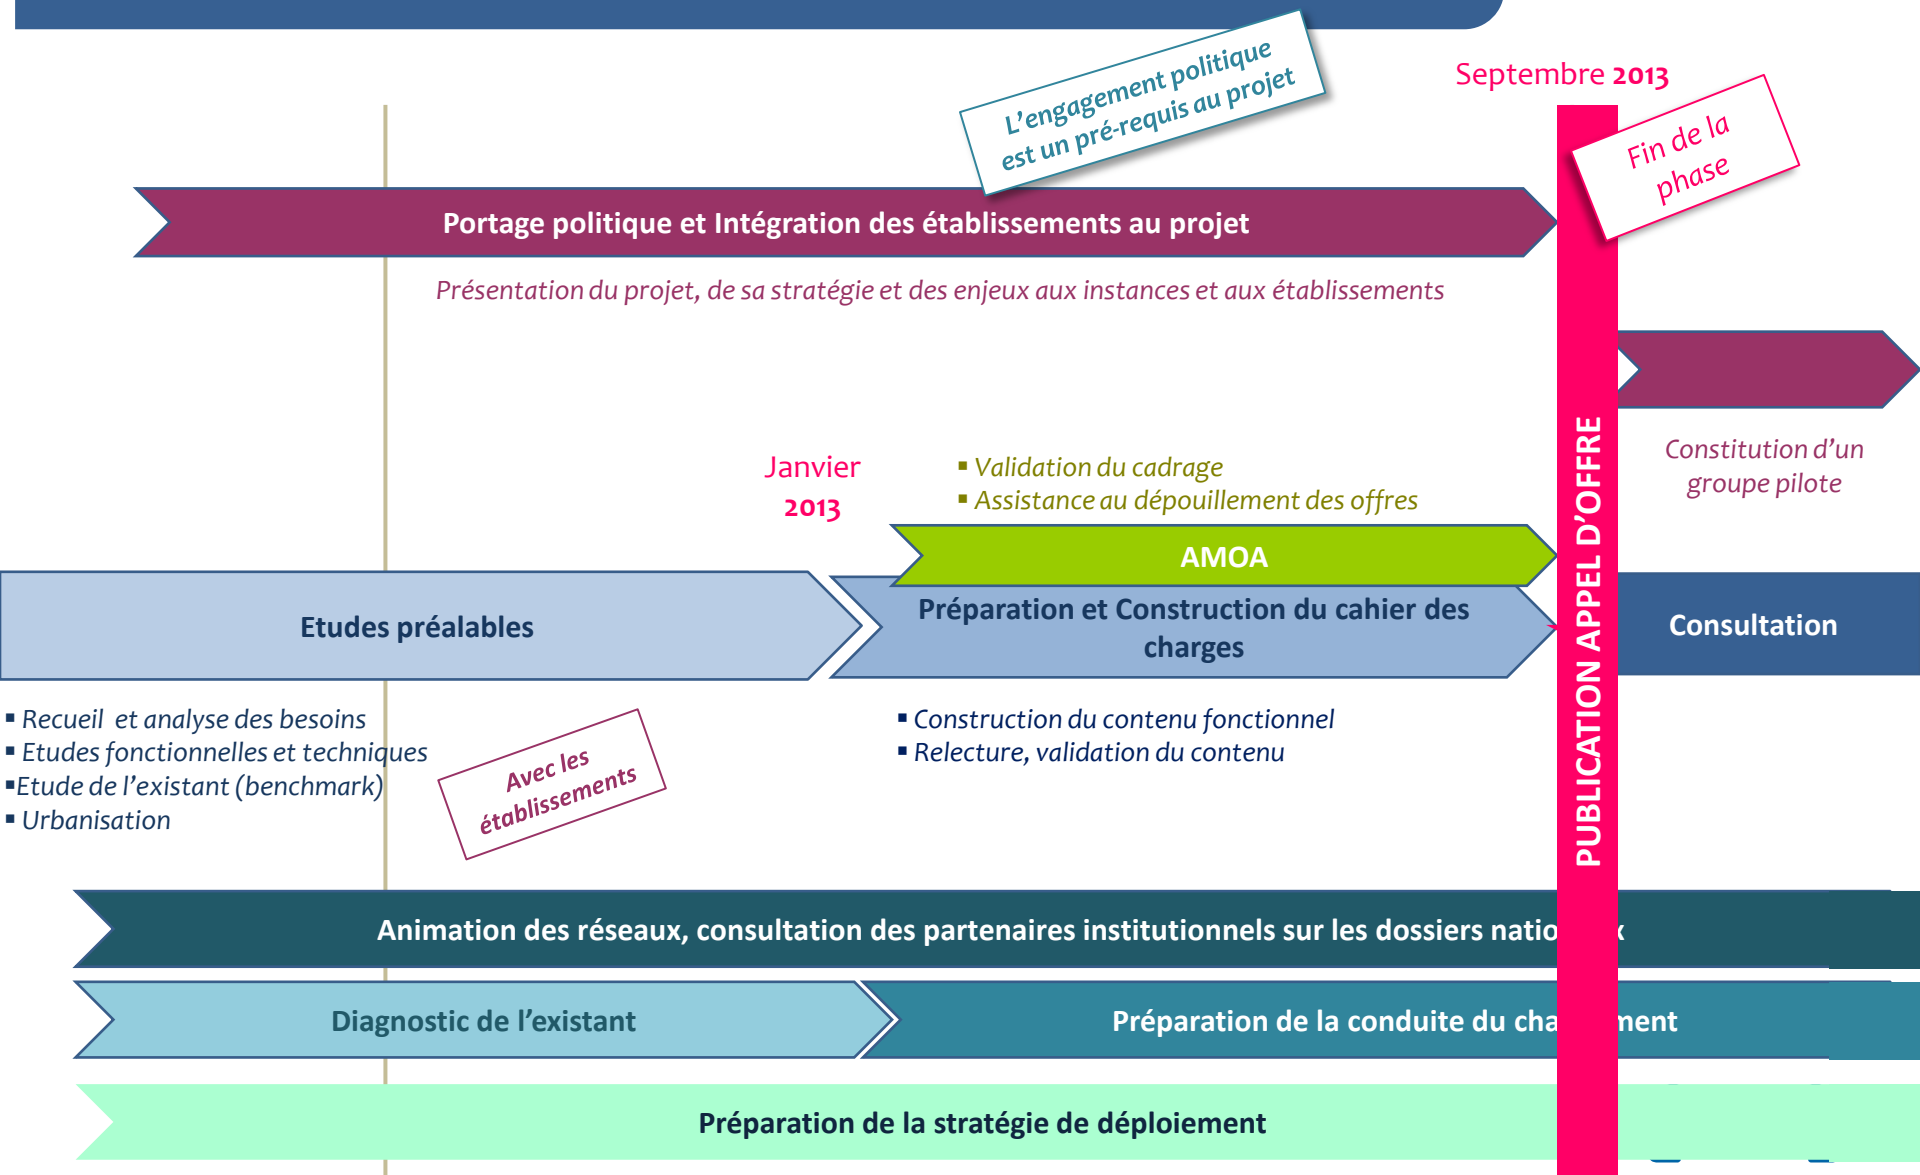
L'engagement politique est un pré-requis au projet

Septembre 2013

Fin de la phase

Portage politique et Intégration des établissements au projet

Présentation du projet, de sa stratégie et des enjeux aux instances et aux établissements

Constitution d'un groupe pilote

Janvier 2013

▪ Validation du cadrage
▪ Assistance au dépouillement des offres

AMOA

Etudes préalables

Préparation et Construction du cahier des charges

PUBLICATION APPEL D'OFFRE

Consultation

▪ Recueil et analyse des besoins
▪ Etudes fonctionnelles et techniques
▪Etude de l'existant (benchmark)
▪ Urbanisation

Avec les établissements

▪ Construction du contenu fonctionnel
▪ Relecture, validation du contenu

Animation des réseaux, consultation des partenaires institutionnels sur les dossiers natio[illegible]x

Diagnostic de l'existant

Préparation de la conduite du cha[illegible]ment

Préparation de la stratégie de déploiement